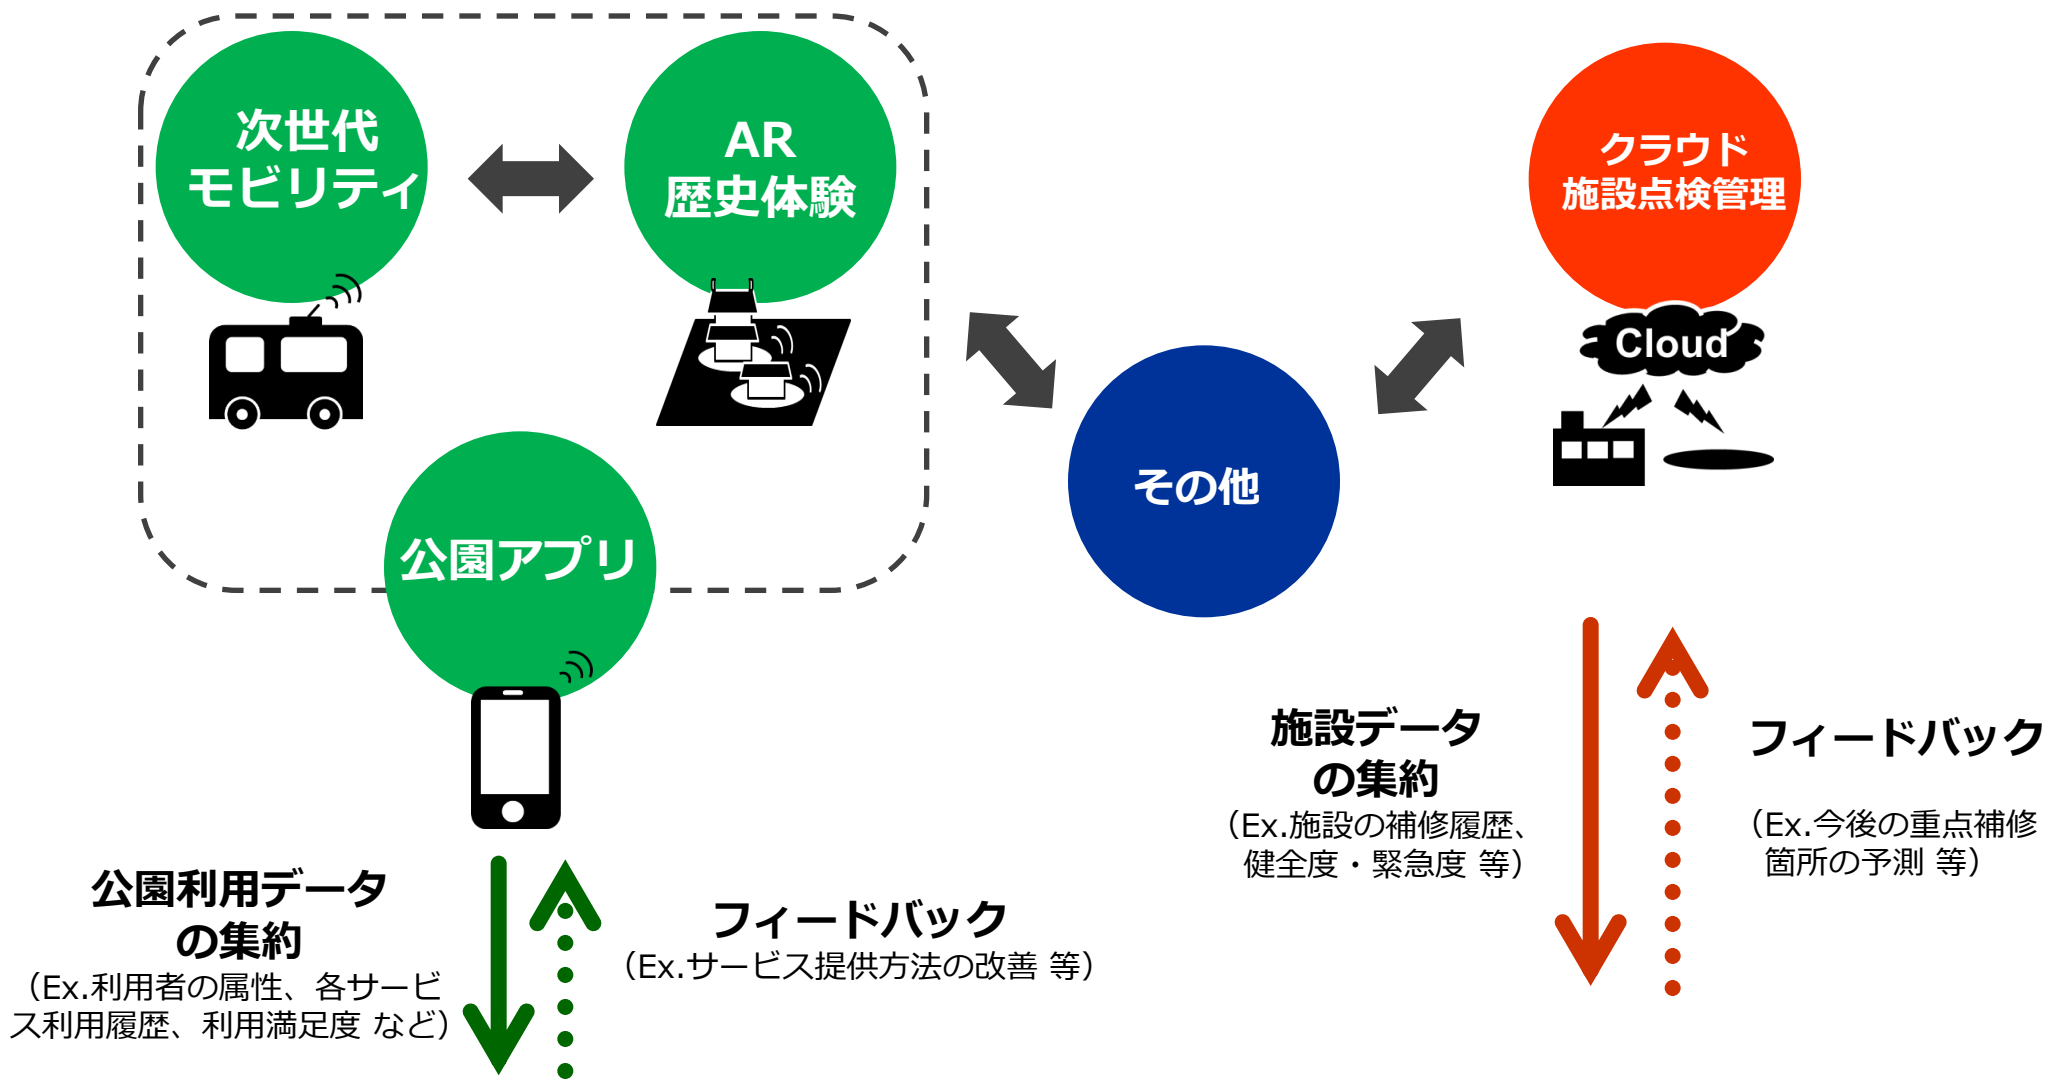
次世代
モビリティ

AR
歴史体験

公園アプリ

その他

クラウド
施設点検管理

Cloud

施設データ
の集約
（Ex.施設の補修履歴、健全度・緊急度 等）

フィードバック
（Ex.今後の重点補修箇所の予測 等）

公園利用データ
の集約
（Ex.利用者の属性、各サービス利用履歴、利用満足度 など）

フィードバック
（Ex.サービス提供方法の改善 等）